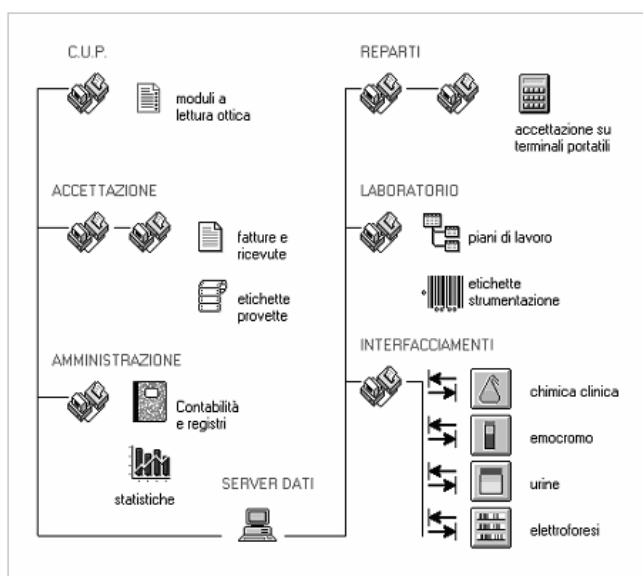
C.U.P.

moduli a lettura ottica

ACCETTAZIONE

fatture e ricevute

etichette provette

AMMINISTRAZIONE

Contabilità e registri

statistiche

SERVER DATI

REPARTI

accettazione su terminali portatili

LABORATORIO

piani di lavoro

etichette strumentazione

INTERFACCIAMENTI

chimica clinica

emocromo

urine

elettroforesi